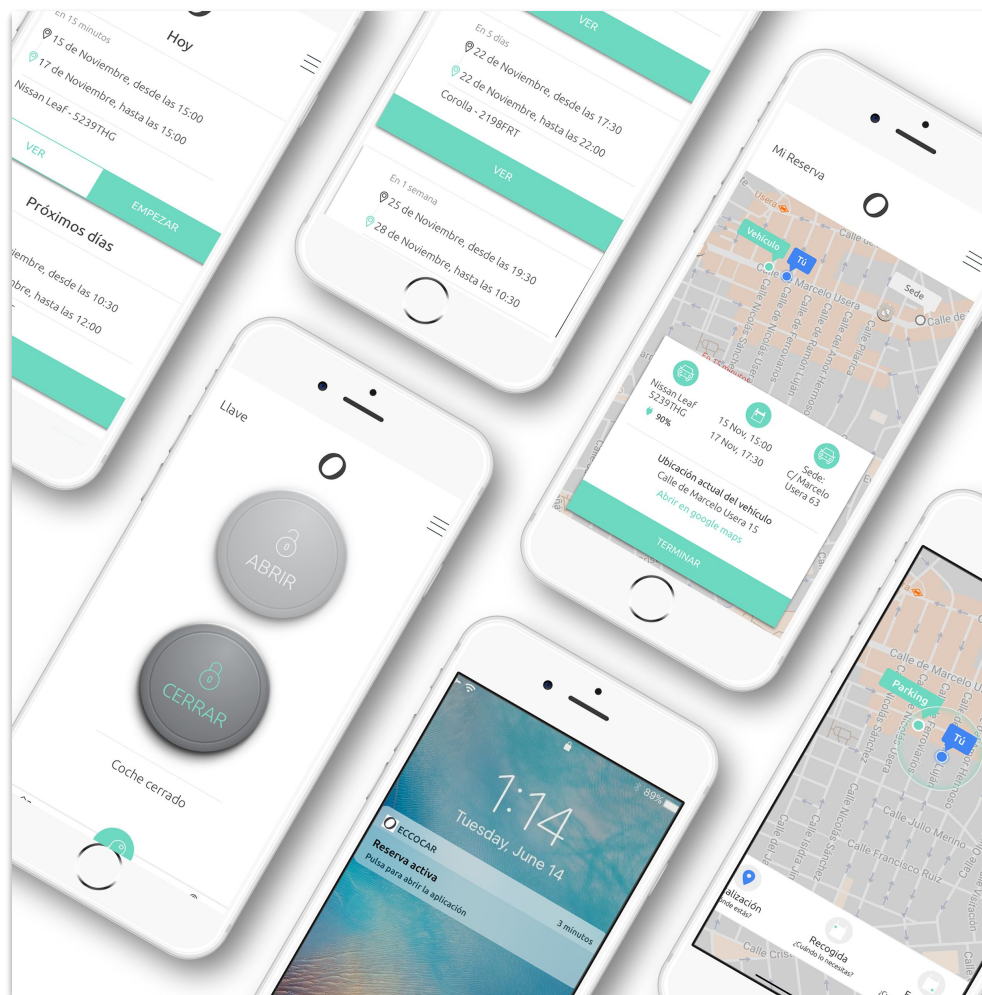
En 15 minutos
Hoy
15 de Noviembre, desde las 15:00
17 de Noviembre, hasta las 15:00
Nissan Leaf - 5239THG
VER
EMPEZAR
Próximos días
viembre, desde las 10:30
bre, hasta las 12:00

VER
En 5 días
22 de Noviembre, desde las 17:30
22 de Noviembre, hasta las 22:00
Corolla - 2198FRT
VER
En 1 semana
25 de Noviembre, desde las 19:30
28 de Noviembre, hasta las 10:30

Mi Reserva
Vehículo
Tú
Sede
Calle de Marcelo Usera
Calle de Nicolás Sánchez
Calle de Ferroviarios
Calle de Amor Hermoso
Calle Placida
Nissan Leaf 5239THG
90%
15 Nov, 15:00
17 Nov, 17:30
Sede: C/ Marcelo Usera 63
Ubicación actual del vehículo
Calle de Marcelo Usera 15
Abrir en google maps
TERMINAR

Llave
ABRIR
CERRAR
Coche cerrado

89%
1:14
Tuesday, June 14
ECCOCAR
Reserva activa
Pulsa para abrir la aplicación
3 minutos

Calle de Marcelo Usera
Parking
Tú
Calle de Nicolás Sánchez
Calle Julio Merino
Calle Francisco Ruiz
Calle Cris
alización
¿dónde estás?
Recogida
¿Cuándo lo necesitas?